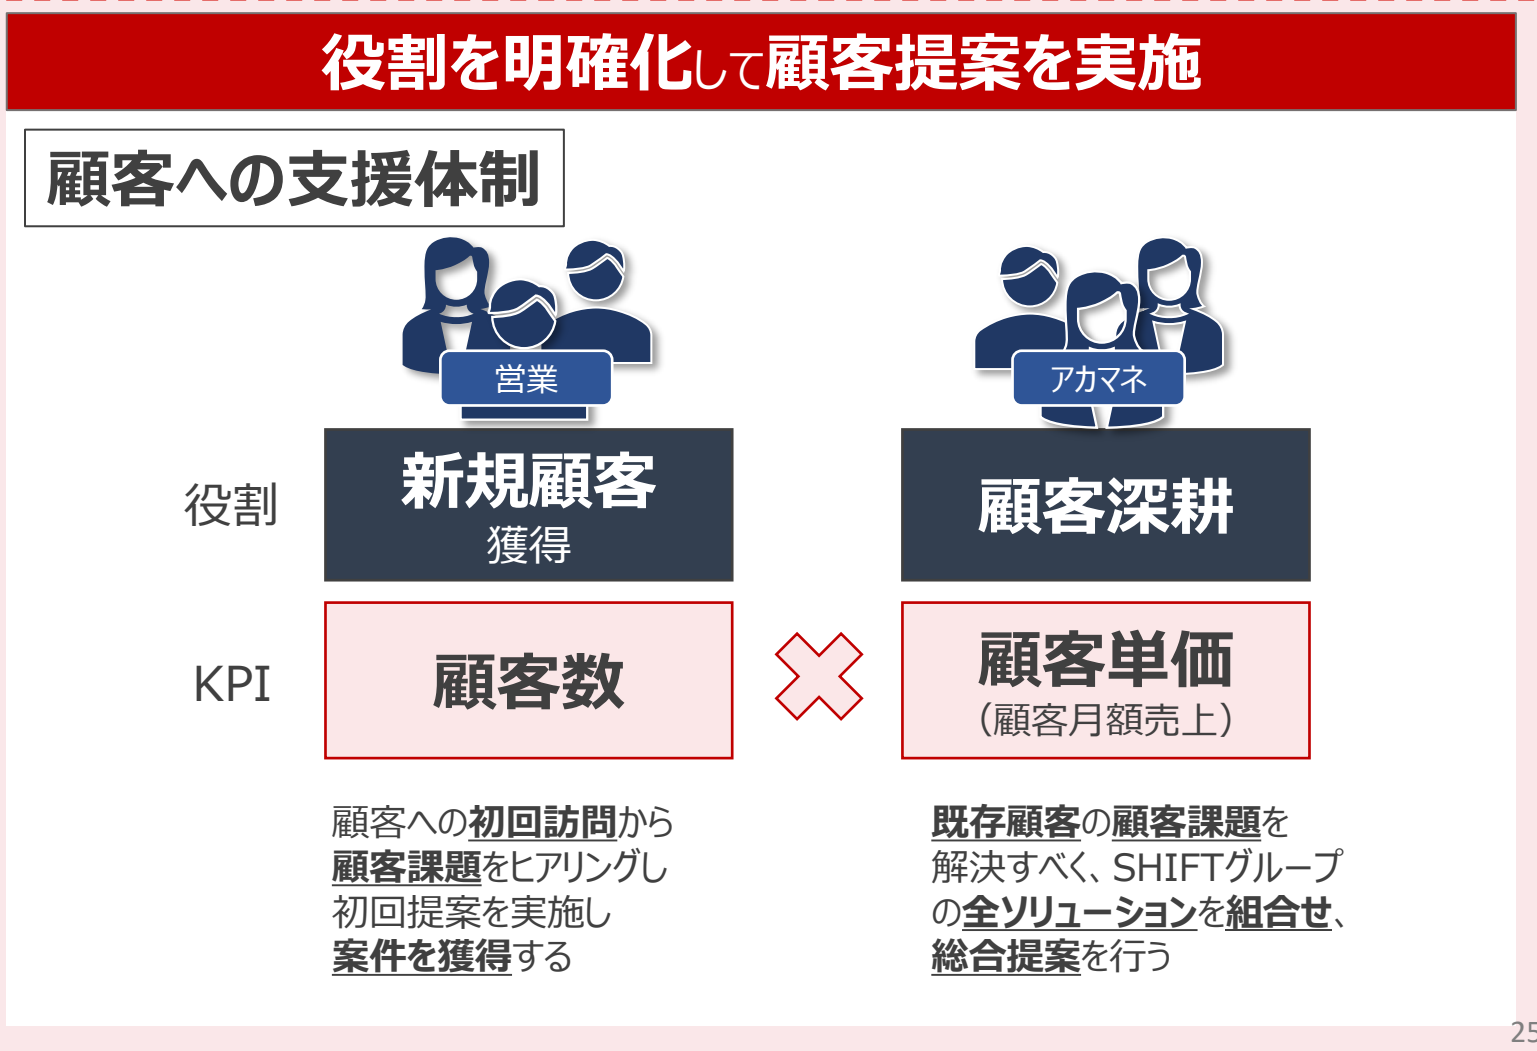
役割を明確化して顧客提案を実施

顧客への支援体制

営業

アカマネ

役割

新規顧客
獲得

顧客深耕

KPI

顧客数

顧客単価
（顧客月額売上）

顧客への初回訪問から顧客課題をヒアリングし初回提案を実施し案件を獲得する

既存顧客の顧客課題を解決すべく、SHIFTグループの全ソリューションを組合せ、総合提案を行う

25